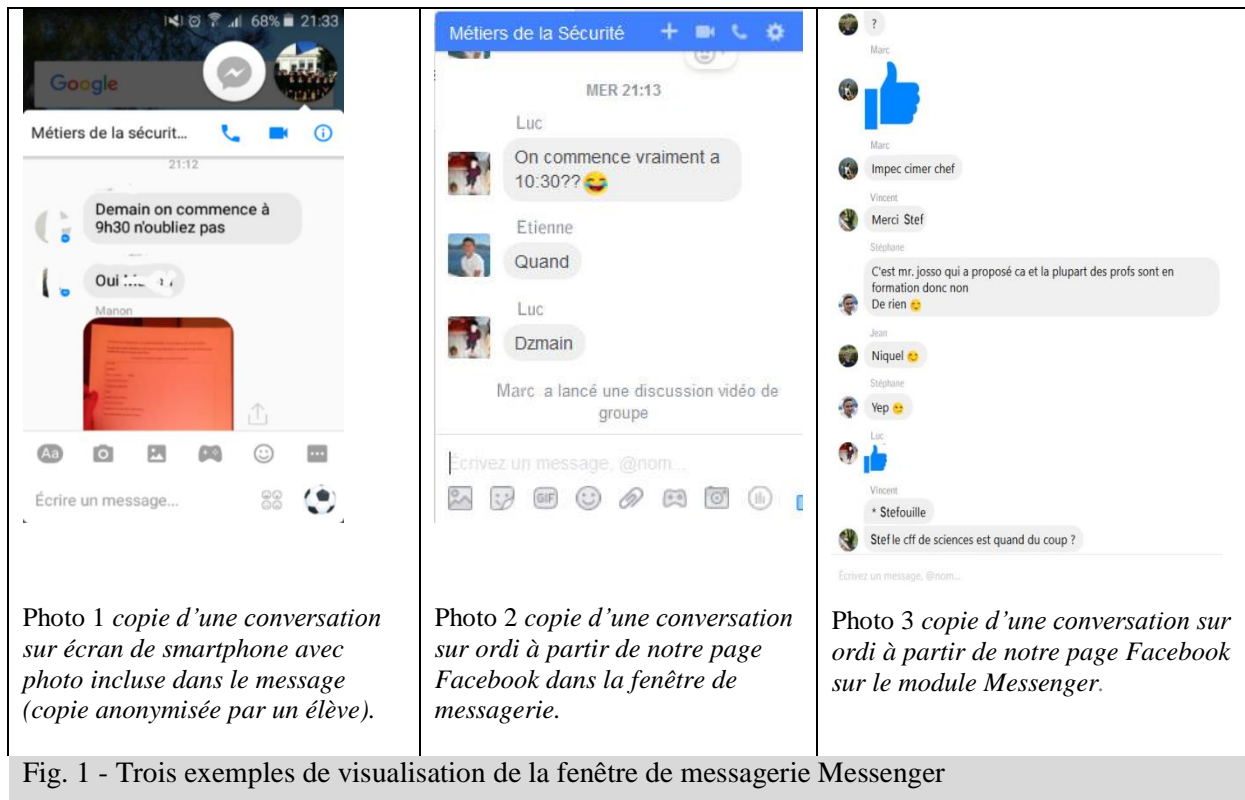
68% 21:33

Google

Métiers de la sécurit...

21:12

Demain on commence à 9h30 n'oubliez pas

Oui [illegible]

Manon

Aa

Écrire un message...

Photo 1 *copie d'une conversation sur écran de smartphone avec photo incluse dans le message (copie anonymisée par un élève).*

Métiers de la Sécurité

MER 21:13

Luc

On commence vraiment a 10:30??😂

Etienne

Quand

Luc

Dzmain

Marc a lancé une discussion vidéo de groupe

Écrivez un message, @nom...

GIF

Photo 2 *copie d'une conversation sur ordi à partir de notre page Facebook dans la fenêtre de messagerie.*

?

Marc

Marc

Impec cimer chef

Vincent

Merci Stef

Stéphane

C'est mr. josso qui a proposé ca et la plupart des profs sont en formation donc non

De rien 😊

Jean

Niquel 😊

Stéphane

Yep 😊

Luc

Vincent

* Stefouille

Stef le cff de sciences est quand du coup ?

Écrivez un message, @nom...

Photo 3 *copie d'une conversation sur ordi à partir de notre page Facebook sur le module Messenger.*

Fig. 1 - Trois exemples de visualisation de la fenêtre de messagerie Messenger